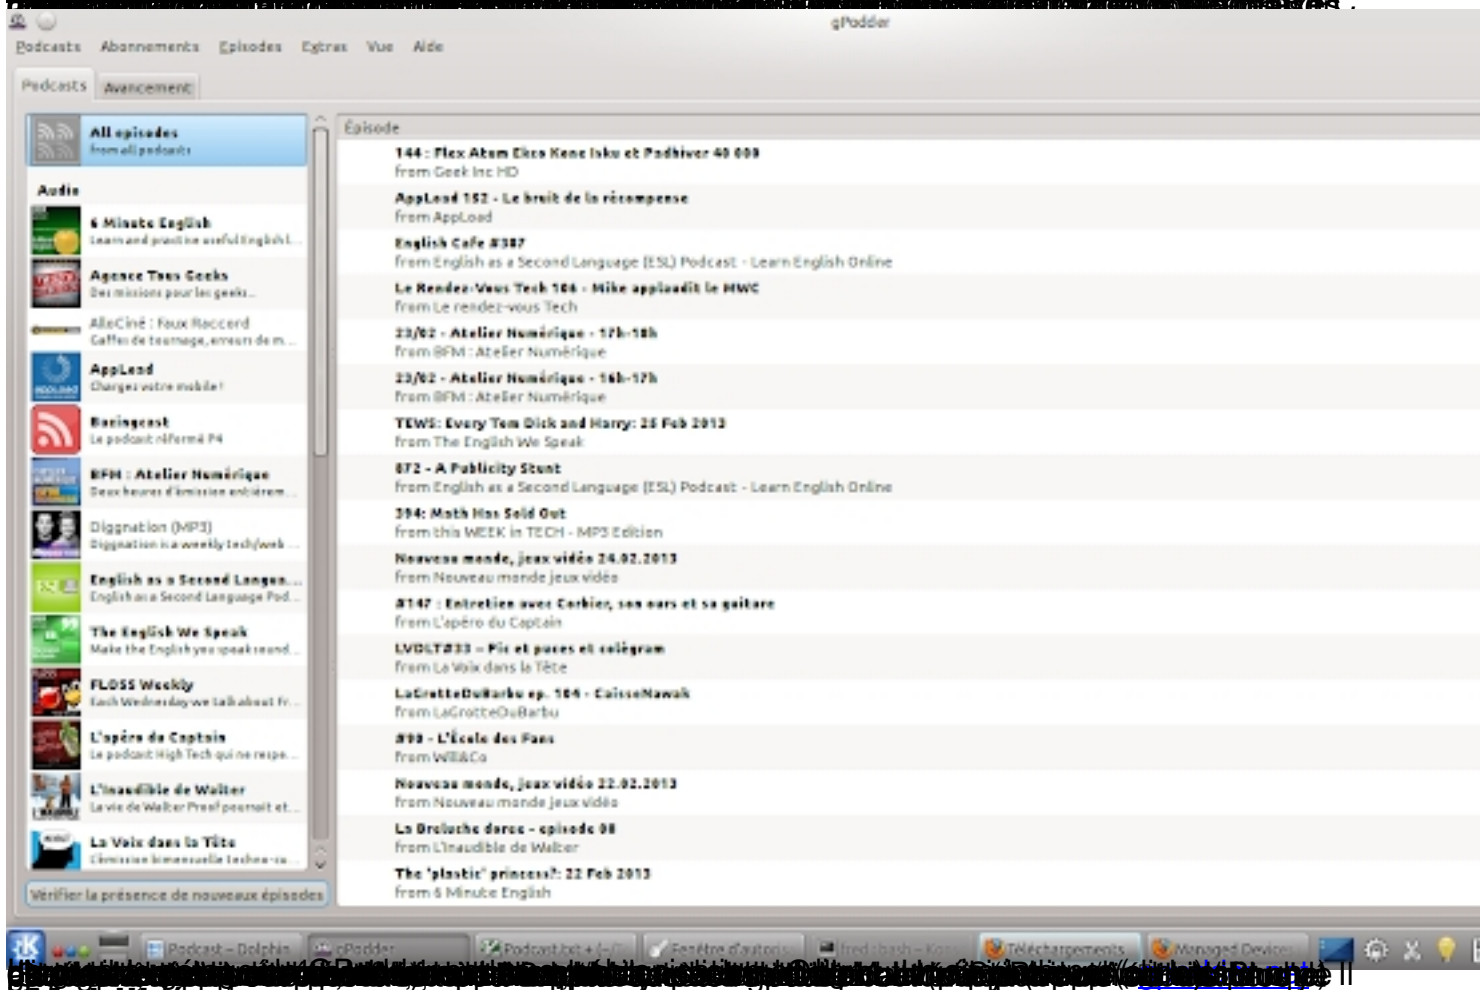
gPodder

Podcasts Abonnements Episodes Extras Vue Aide

Podcasts Avancement

All episodes
from all podcasts

Audio

6 Minute English
Learn and practise useful English l...

Agence Tous Geeks
Des missions pour les geeks...

AlloCiné : Faux Raccord
Gaffes de tournage, erreurs de m...

AppLoad
Chargez votre mobile !

Brainpcast
Le podcast néFermé P4

BFM : Atelier Numérique
Deux heures d'émission entièrem...

Diggnation (MP3)
Diggnation is a weekly tech/web ...

English as a Second Langua...
English as a Second Language Pod...

The English We Speak
Make the English you speak sound...

FLOSS Weekly
Each Wednesday we talk about Fr...

L'apéro du Captain
Le podcast High Tech qui ne respe...

L'inaudible de Walter
La vie de Walter Proof pourrait et...

La Voix dans la Tête
L'émission bimensuelle techno-sa...

Vérifier la présence de nouveaux épisodes

Episode

144 : Flex Atum Ekco Kene Isku et Podhiver 40 000
from Geek Inc HD

AppLoad 152 - Le bruit de la récompense
from AppLoad

English Cafe #387
from English as a Second Language (ESL) Podcast - Learn English Online

Le Rendez-Vous Tech 106 - Mike applaudit le MWC
from Le rendez-vous Tech

23/02 - Atelier Numérique - 17h-18h
from BFM : Atelier Numérique

23/02 - Atelier Numérique - 16h-17h
from BFM : Atelier Numérique

TEWS: Every Tom Dick and Harry: 25 Feb 2013
from The English We Speak

872 - A Publicity Stunt
from English as a Second Language (ESL) Podcast - Learn English Online

394: Moth Has Sold Out
from this WEEK in TECH - MP3 Edition

Nouveau monde, jeux vidéo 24.02.2013
from Nouveau monde jeux vidéo

#147 : Entretien avec Corbier, son ours et sa guitare
from L'apéro du Captain

LVDLT#33 – Pis et puces et colégram
from La Voix dans la Tête

LaGrotteDuBarbu ep. 104 - CaisseNawak
from LaGrotteDuBarbu

#99 - L'École des Fans
from Wil&Co

Nouveau monde, jeux vidéo 22.02.2013
from Nouveau monde jeux vidéo

La Dreluche derec - episode 08
from L'inaudible de Walter

The 'plastic' princess?: 22 Feb 2013
from 6 Minute English

Podcast – Dolphin gPodder Podcast.txt + – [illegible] Fenêtre d'autoris... fred : bash – Kon... Téléchargements Managed Devices